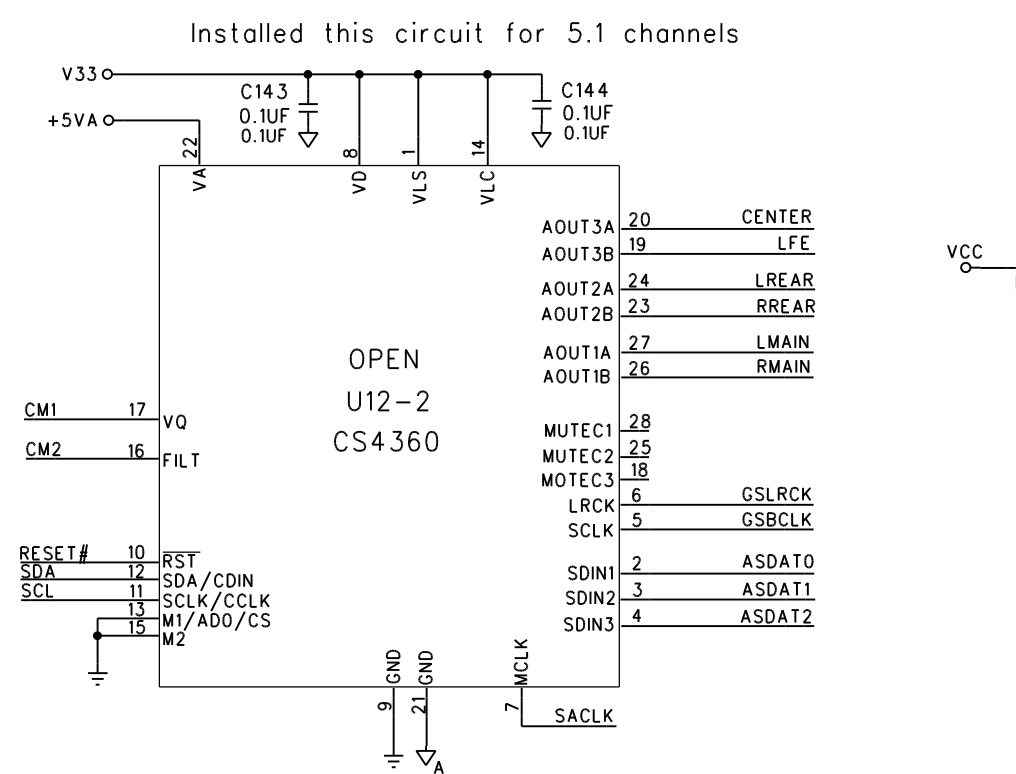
Installed this circuit for 5.1 channels

V33
+5VA
C143
0.1UF
0.1UF
C144
0.1UF
0.1UF

22
VA
8
VD
1
VLS
14
VLC

AOUT3A 20 CENTER
AOUT3B 19 LFE
AOUT2A 24 LREAR
AOUT2B 23 RREAR
AOUT1A 27 LMAIN
AOUT1B 26 RMAIN

OPEN
U12-2
CS4360

CM1 17 VQ
CM2 16 FILT

MUTEC1 28
MUTEC2 25
MOTEC3 18
LRCK 6 GSLRCK
SCLK 5 GSBCLK

RESET# 10 $\overline{RST}$
SDA 12 SDA/CDIN
SCL 11 SCLK/CCLK
13 M1/ADO/CS
15 M2

SDIN1 2 ASDAT0
SDIN2 3 ASDAT1
SDIN3 4 ASDAT2

9 GND
21 GND
A
7 MCLK
SACLK

VCC